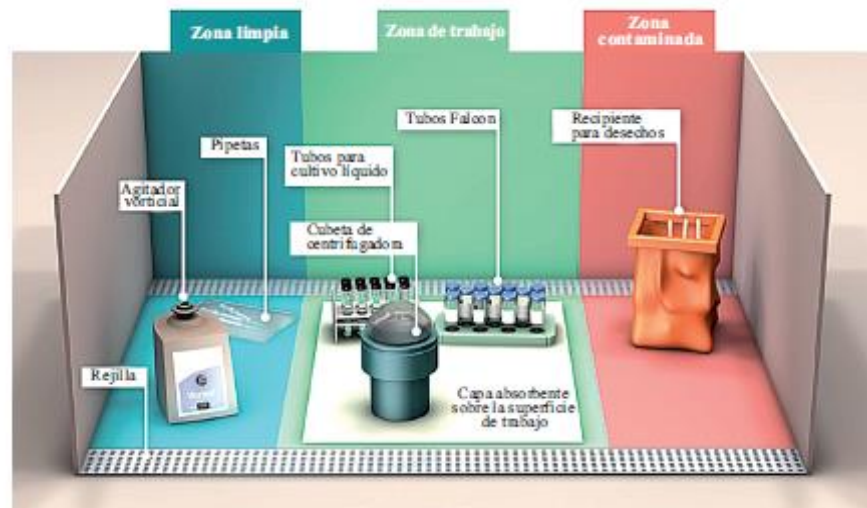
Zona limpia

Zona de trabajo

Zona contaminada

Pipetas

Agitador vórticial

Tubos para cultivo líquido

Cubeta de centrifugadora

Tubos Falcon

Recipiente para desechos

Rejilla

Capa absorbente sobre la superficie de trabajo